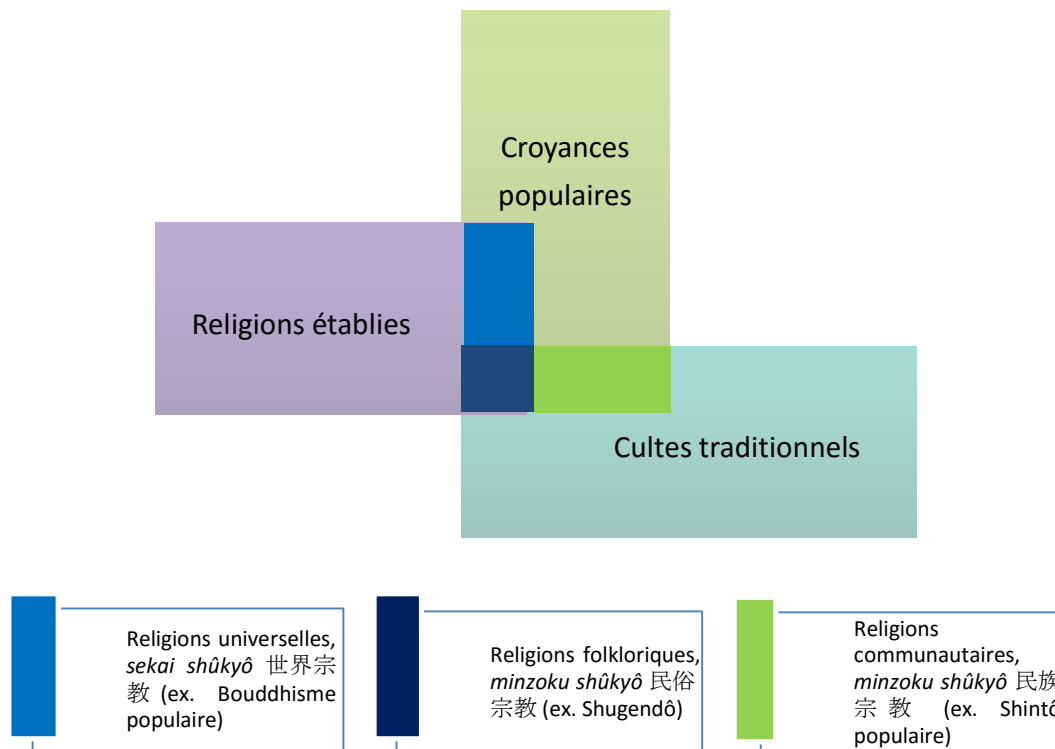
Croyances populaires

Religions établies

Cultes traditionnels

Religions universelles, *sekai shûkyô* 世界宗教 (ex. Bouddhisme populaire)

Religions folkloriques, *minzoku shûkyô* 民俗宗教 (ex. Shugendô)

Religions communautaires, *minzoku shûkyô* 民族宗教 (ex. Shint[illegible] populaire)